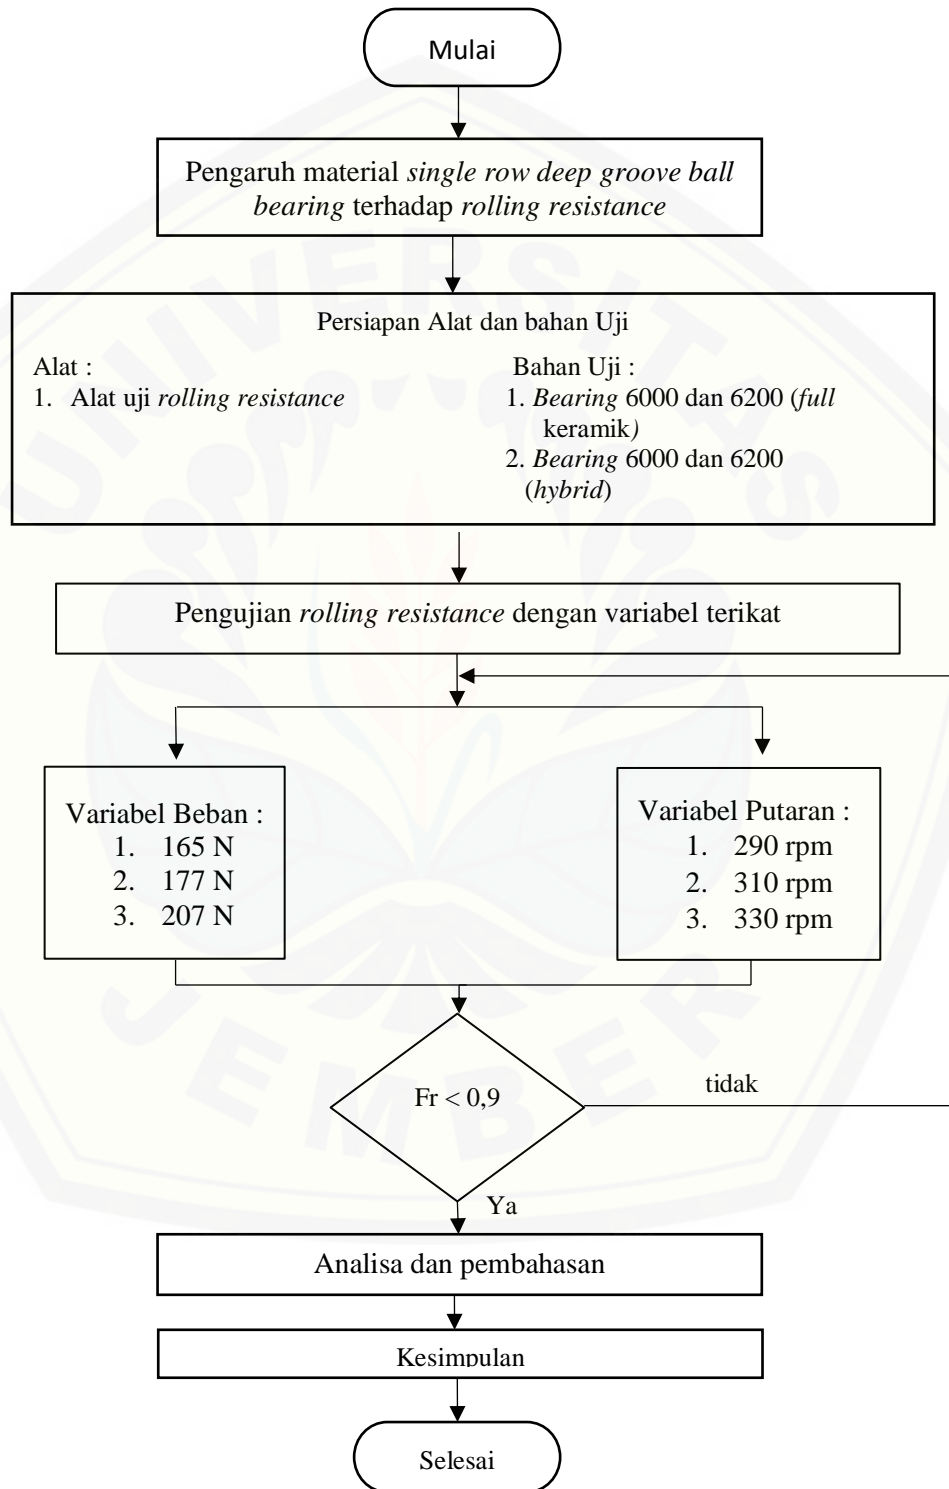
Mulai

Pengaruh material single row deep groove ball bearing terhadap rolling resistance

Persiapan Alat dan bahan Uji

Alat :
1. Alat uji rolling resistance

Bahan Uji :
1. Bearing 6000 dan 6200 (full keramik)
2. Bearing 6000 dan 6200 (hybrid)

Pengujian rolling resistance dengan variabel terikat

Variabel Beban :
1. 165 N
2. 177 N
3. 207 N

Variabel Putaran :
1. 290 rpm
2. 310 rpm
3. 330 rpm

Fr < 0,9

tidak

Ya

Analisa dan pembahasan

Kesimpulan

Selesai